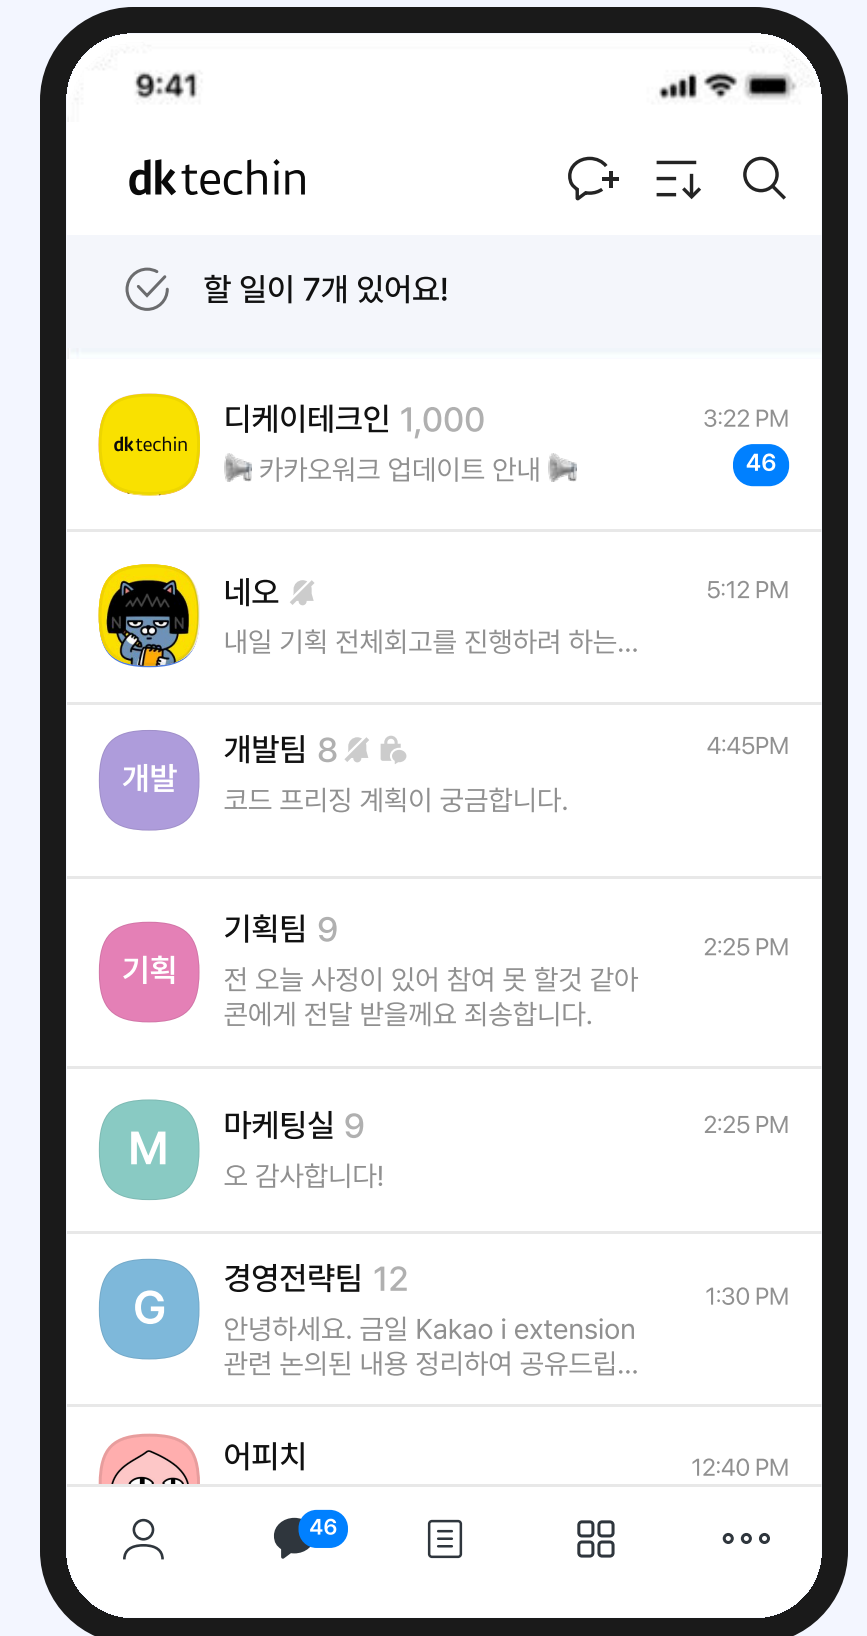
9:41

dk techin

할 일이 7개 있어요!

dk techin
디케이테크인 1,000
3:22 PM
카카오워크 업데이트 안내
46

네오
5:12 PM
내일 기획 전체회고를 진행하려 하는...

개발
개발팀 8
4:45PM
코드 프리징 계획이 궁금합니다.

기획
기획팀 9
2:25 PM
전 오늘 사정이 있어 참여 못 할것 같아 콘에게 전달 받을께요 죄송합니다.

M
마케팅실 9
2:25 PM
오 감사합니다!

G
경영전략팀 12
1:30 PM
안녕하세요. 금일 Kakao i extension 관련 논의된 내용 정리하여 공유드립...

어피치
12:40 PM

46